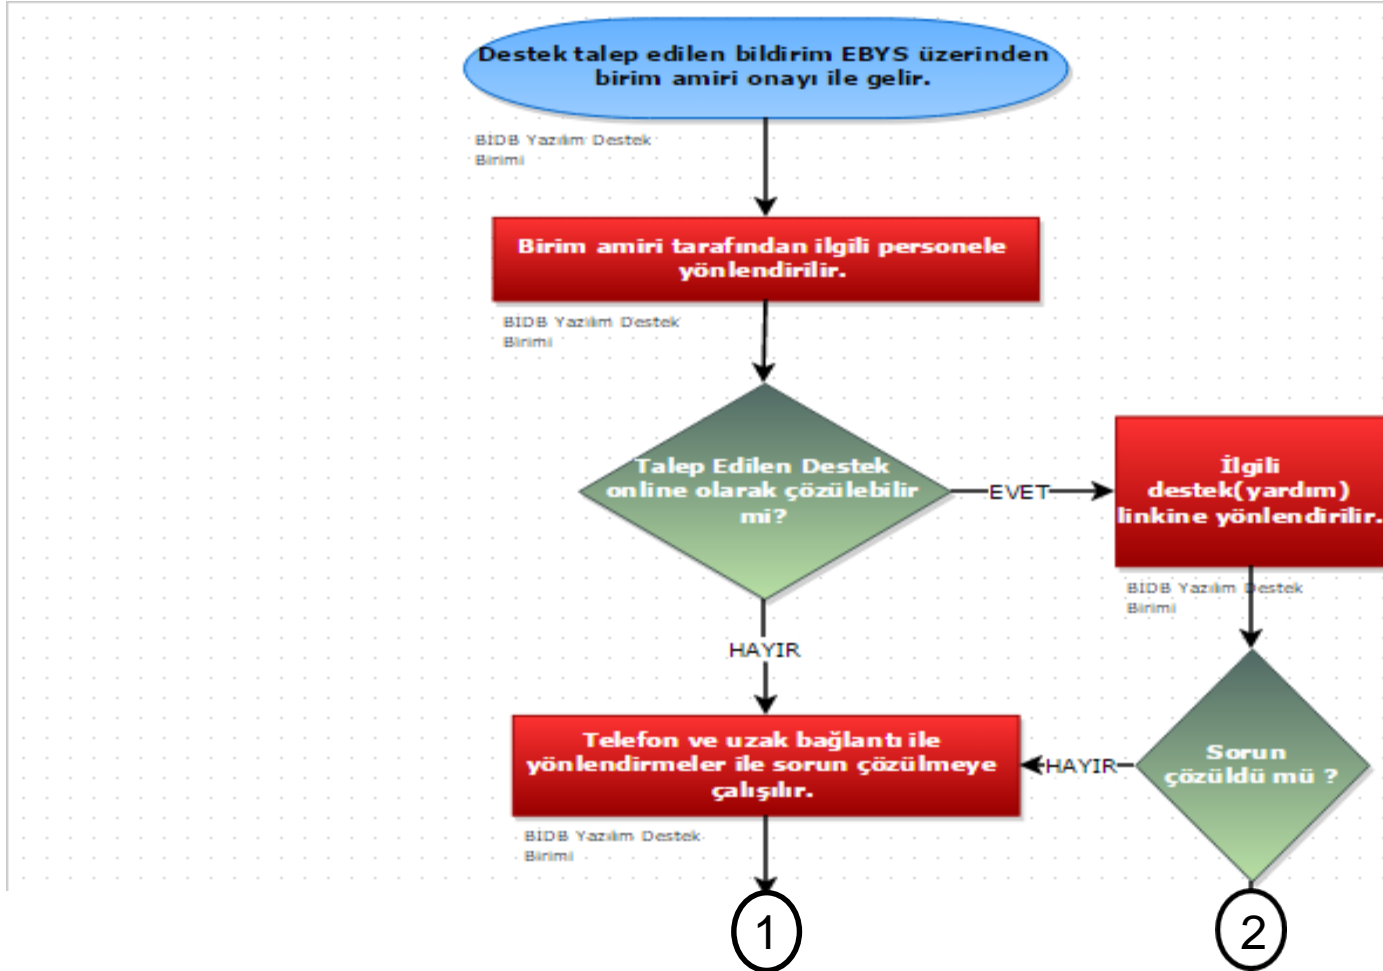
Destek talep edilen bildirim EBYS üzerinden birim amiri onayı ile gelir.

BIDB Yazılım Destek Birimi

Birim amiri tarafından ilgili personele yönlendirilir.

BIDB Yazılım Destek Birimi

Talep Edilen Destek online olarak çözülebilir mi?

EVET

İlgili destek(yardım) linkine yönlendirilir.

BIDB Yazılım Destek Birimi

HAYIR

Telefon ve uzak bağlantı ile yönlendirmeler ile sorun çözülmeye çalışılır.

HAYIR

Sorun çözüldü mü ?

BIDB Yazılım Destek Birimi

1

2